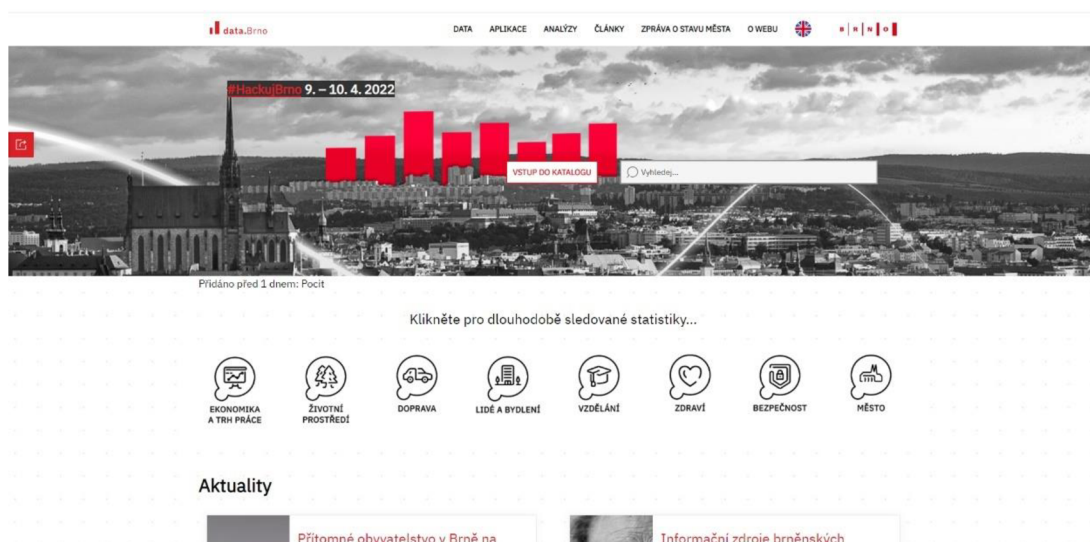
data.Brno

DATA APLIKACE ANALÝZY ČLÁNKY ZPRÁVA O STAVU MĚSTA O WEBU

B R N O

#HackujBrno 9. – 10. 4. 2022

VSTUP DO KATALOGU

Vyhledej...

Přidáno před 1 dnem: Pocit

Klikněte pro dlouhodobě sledované statistiky...

EKONOMIKA A TRH PRÁCE

ŽIVOTNÍ PROSTŘEDÍ

DOPRAVA

LIDÉ A BYDLENÍ

VZDĚLÁNÍ

ZDRAVÍ

BEZPEČNOST

MĚSTO

Aktuality

Přítomné obyvatelstvo v Brně na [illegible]

Informační zdroje brněnských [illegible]